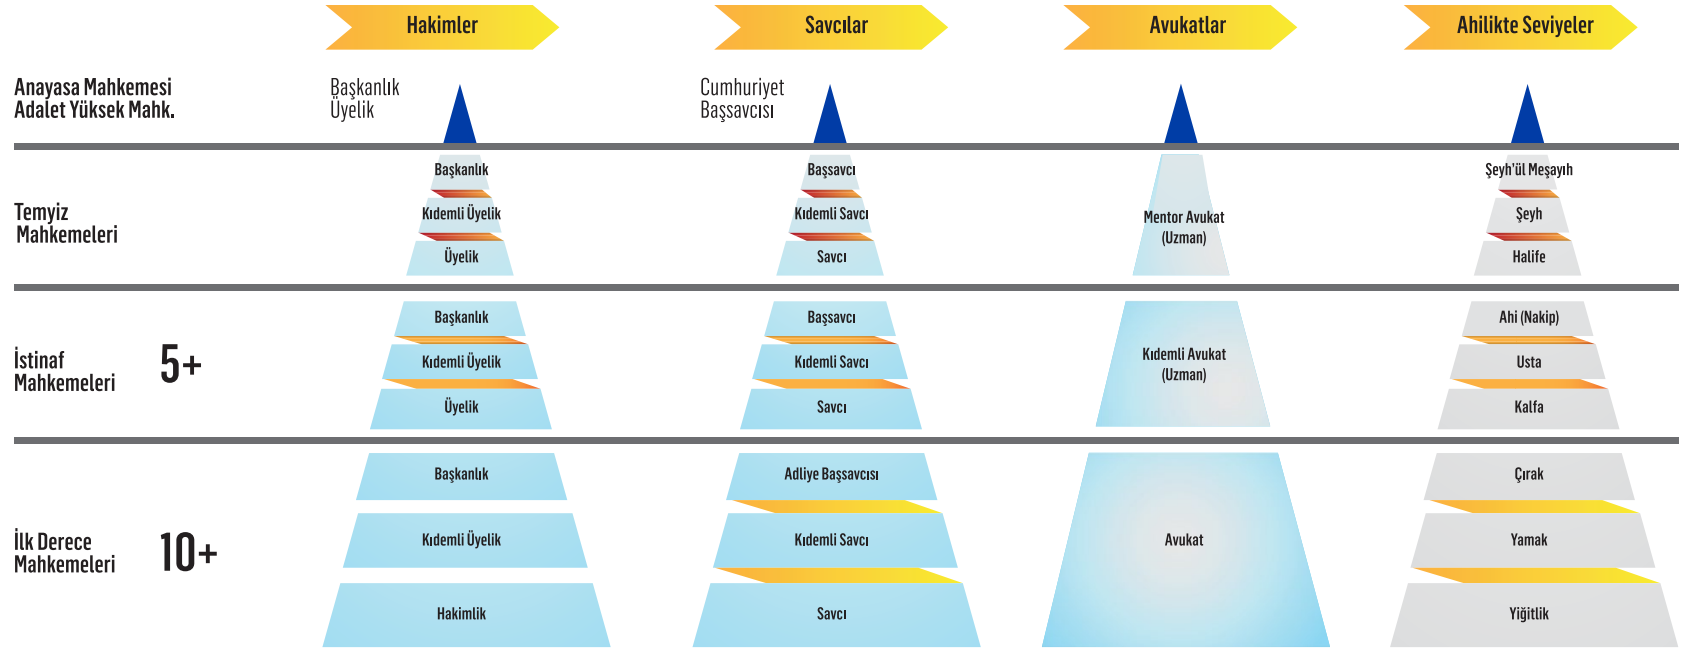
Hakimler

Savcılar

Avukatlar

Ahilikte Seviyeler

Anayasa Mahkemesi
Adalet Yüksek Mahk.

Başkanlık
Üyelik

Cumhuriyet
Başsavcısı

Temyiz
Mahkemeleri

Başkanlık
Kıdemli Üyelik
Üyelik

Başsavcı
Kıdemli Savcı
Savcı

Mentor Avukat
(Uzman)

Şeyh'ül Meşayıh
Şeyh
Halife

İstinaf
Mahkemeleri

5+

Başkanlık
Kıdemli Üyelik
Üyelik

Başsavcı
Kıdemli Savcı
Savcı

Kıdemli Avukat
(Uzman)

Ahi (Nakip)
Usta
Kalfa

İlk Derece
Mahkemeleri

10+

Başkanlık
Kıdemli Üyelik
Hakimlik

Adliye Başsavcısı
Kıdemli Savcı
Savcı

Avukat

Çırak
Yamak
Yiğitlik